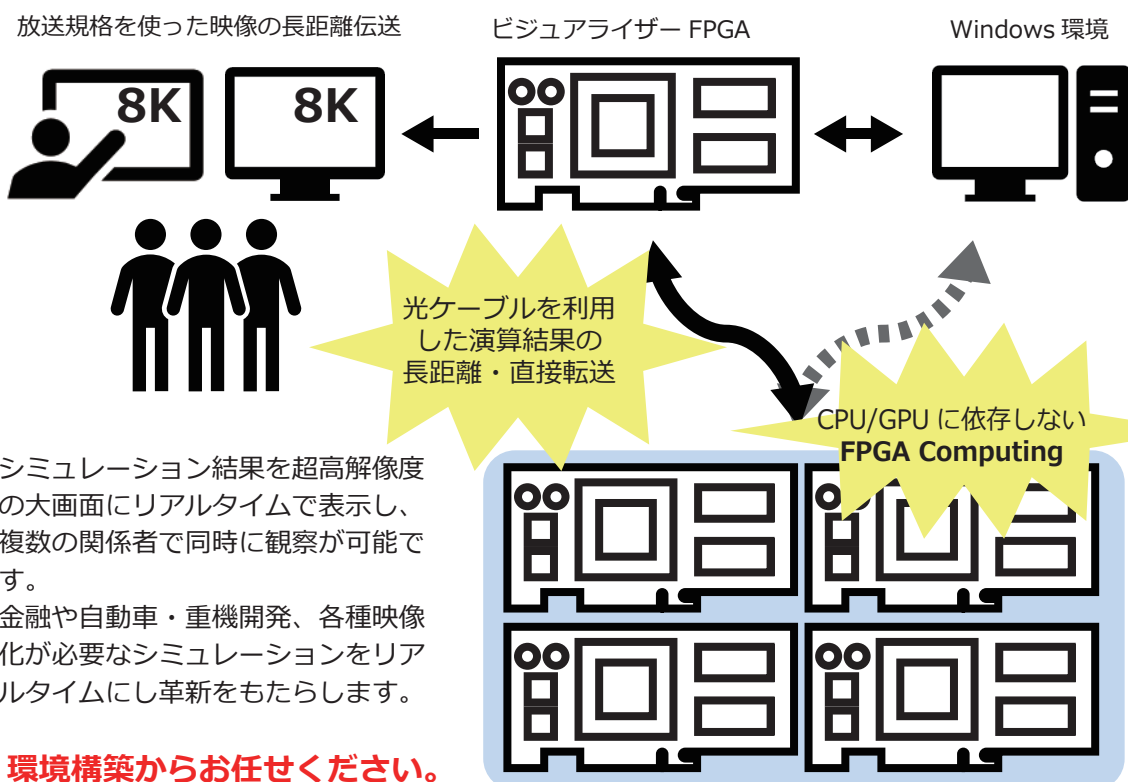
放送規格を使った映像の長距離伝送

ビジュアライザー FPGA

Windows 環境

8K

8K

光ケーブルを利用した演算結果の長距離・直接転送

CPU/GPU に依存しない
**FPGA Computing**

シミュレーション結果を超高解像度の大画面にリアルタイムで表示し、複数の関係者で同時に観察が可能です。
金融や自動車・重機開発、各種映像化が必要なシミュレーションをリアルタイムにし革新をもたらします。

環境構築からお任せください。